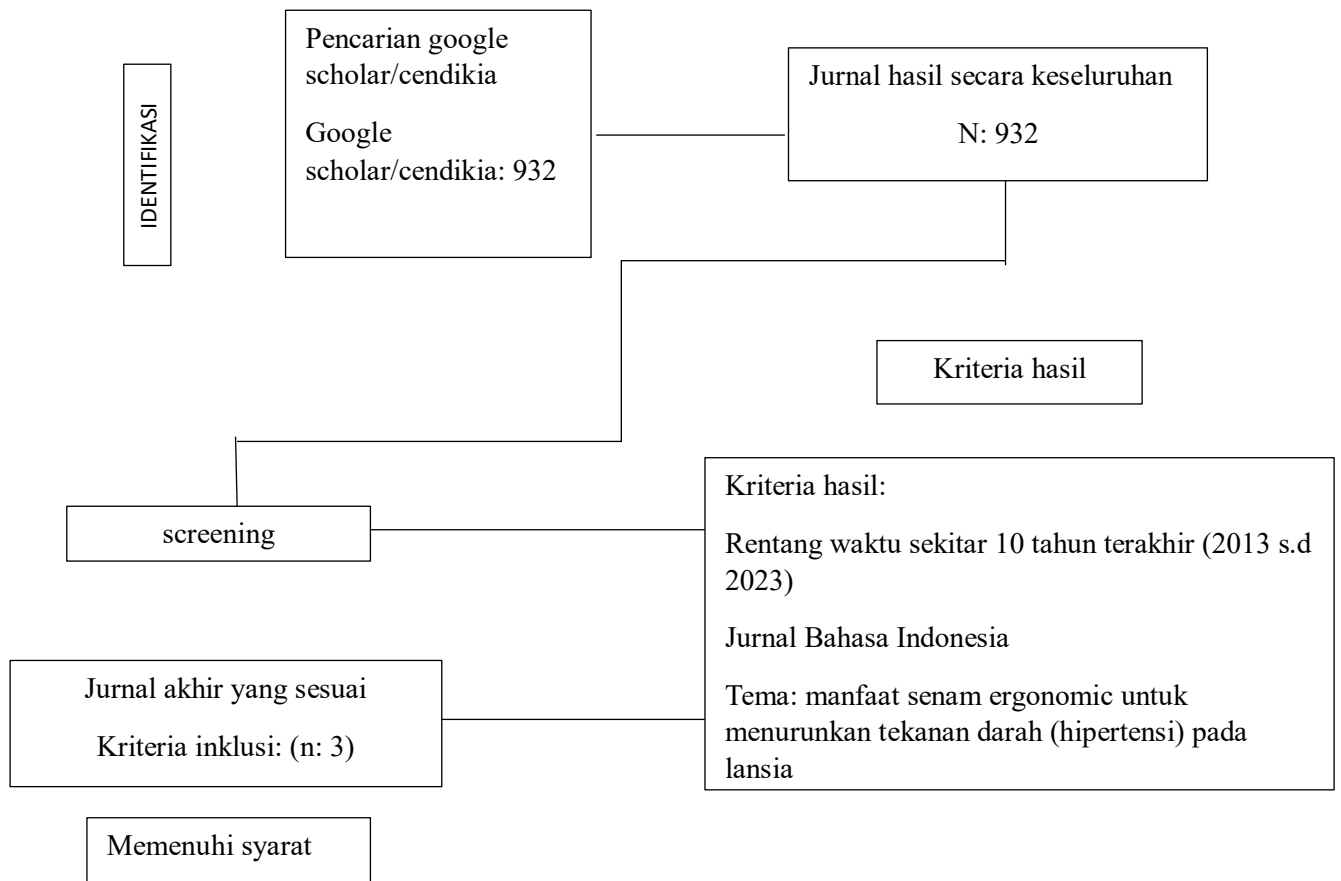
IDENTIFIKASI

Pencarian google scholar/cendikia

Google scholar/cendikia: 932

Jurnal hasil secara keseluruhan

N: 932

Kriteria hasil

screening

Kriteria hasil:

Rentang waktu sekitar 10 tahun terakhir (2013 s.d 2023)

Jurnal Bahasa Indonesia

Tema: manfaat senam ergonomic untuk menurunkan tekanan darah (hipertensi) pada lansia

Jurnal akhir yang sesuai

Kriteria inklusi: (n: 3)

Memenuhi syarat